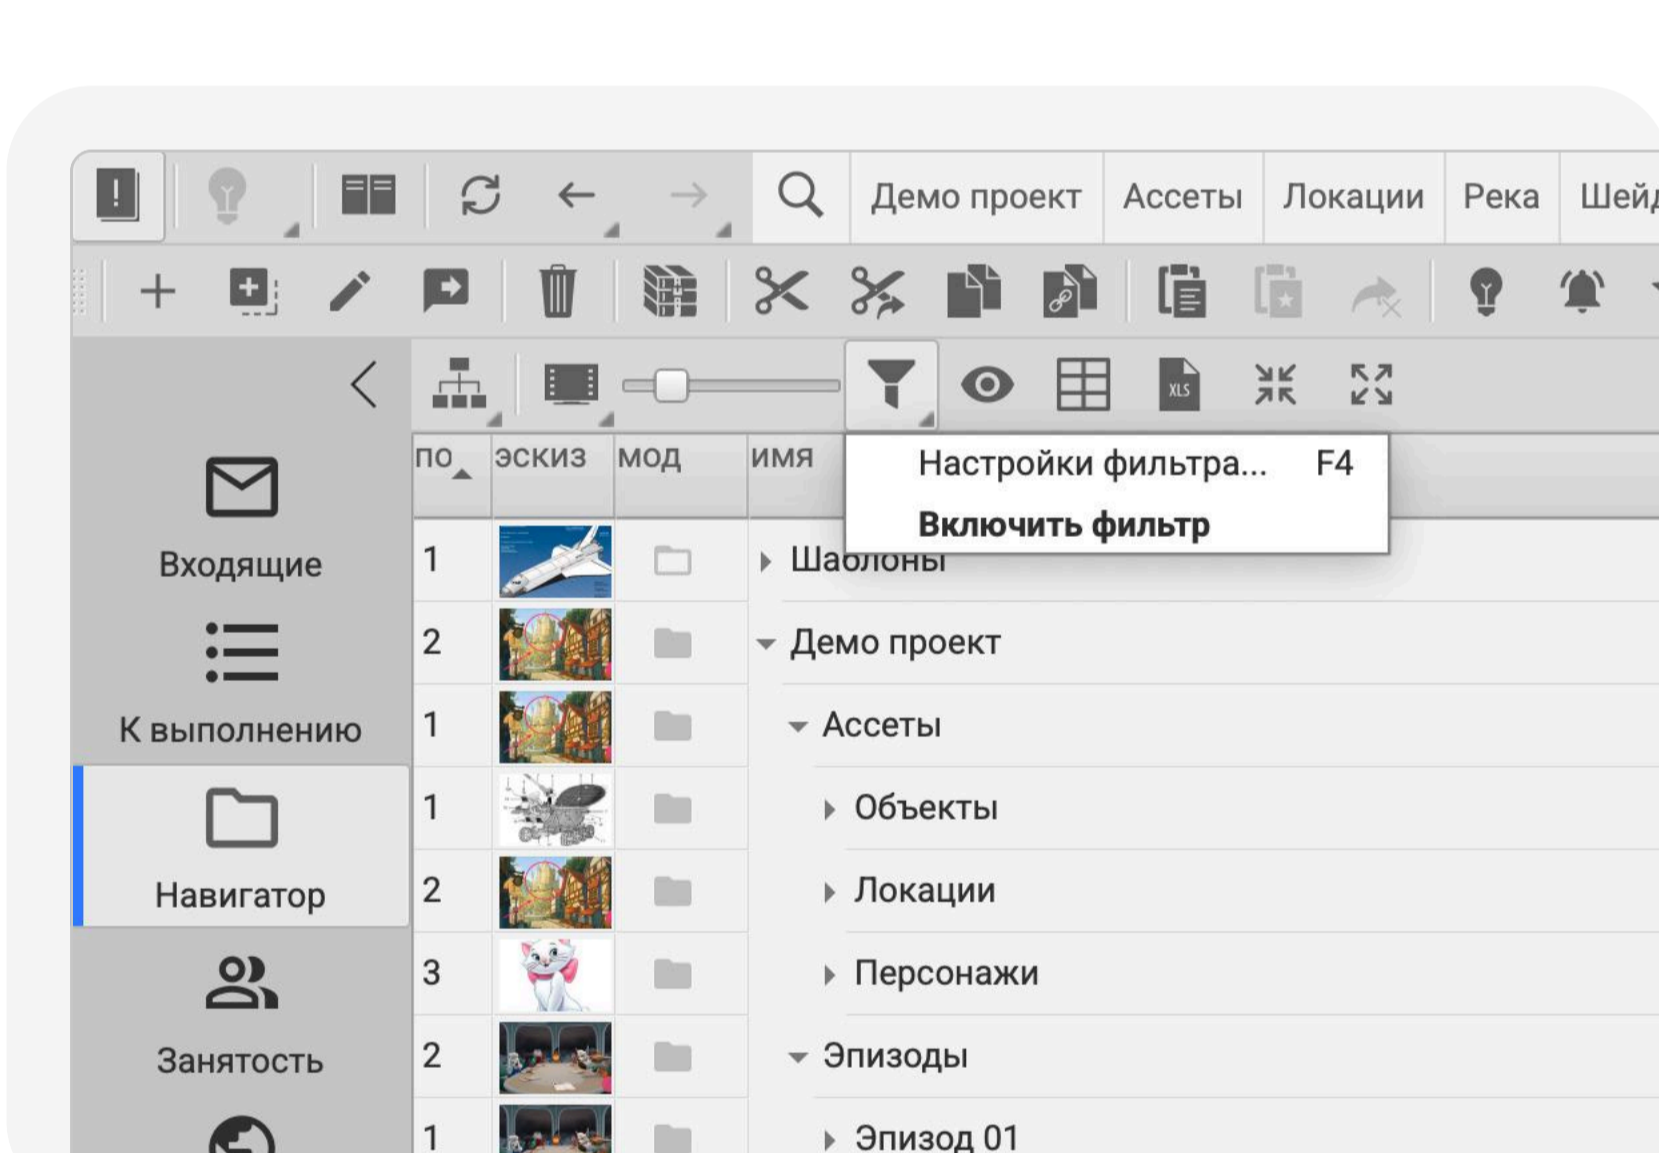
Демо проект | Ассеты | Локации | Река | Шейд

Входящие

К выполнению

Навигатор

Занятость

| по | эскиз | мод | имя |
|---|---|---|---|
| 1 | | | Шаблоны |
| 2 | | | Демо проект |
| 1 | | | Ассеты |
| 1 | | | Объекты |
| 2 | | | Локации |
| 3 | | | Персонажи |
| 2 | | | Эпизоды |
| 1 | | | Эпизод 01 |

Настройки фильтра... F4
Включить фильтр